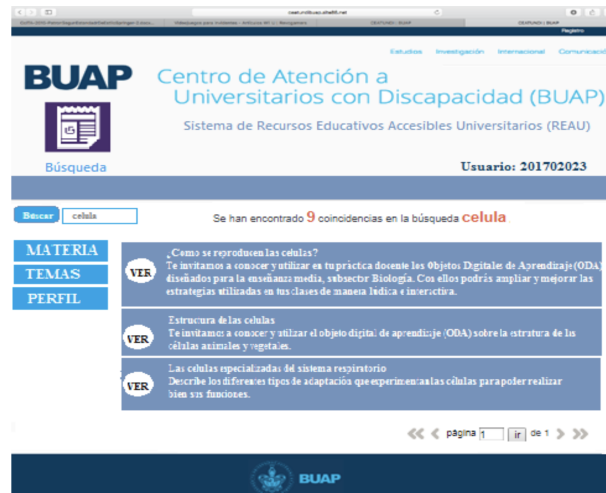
caatundbuap.shelft.net

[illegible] | Videojuegos para invidentes - Artículos M1 y... Recuperado | CEATUNDI | BUAP | CEATUNDI | BUAP

Registro

Estudios Investigación Internacional Comunicación

BUAP

Centro de Atención a Universitarios con Discapacidad (BUAP)

Sistema de Recursos Educativos Accesibles Universitarios (REAU)

Búsqueda

Usuario: 201702023

Buscar celula

Se han encontrado 9 coincidencias en la búsqueda celula

MATERIA

TEMAS

PERFIL

VER

¿Como se reproducen las celulas?
Te invitamos a conocer y utilizar en tu práctica docente los Objetos Digitales de Aprendizaje (ODA) diseñados para la enseñanza media, subsector Biología. Con ellos podrás ampliar y mejorar las estrategias utilizadas en tus clases de manera lúdica e interactiva.

VER

Estructura de las celulas
Te invitamos a conocer y utilizar el objeto digital de aprendizaje (ODA) sobre la estrutura de las células animales y vegetales.

VER

Las celulas especializadas del sistema respiratorio
Describe los diferentes tipos de adaptación que experimentan las células para poder realizar bien sus funciones.

página 1 ir de 1

BUAP